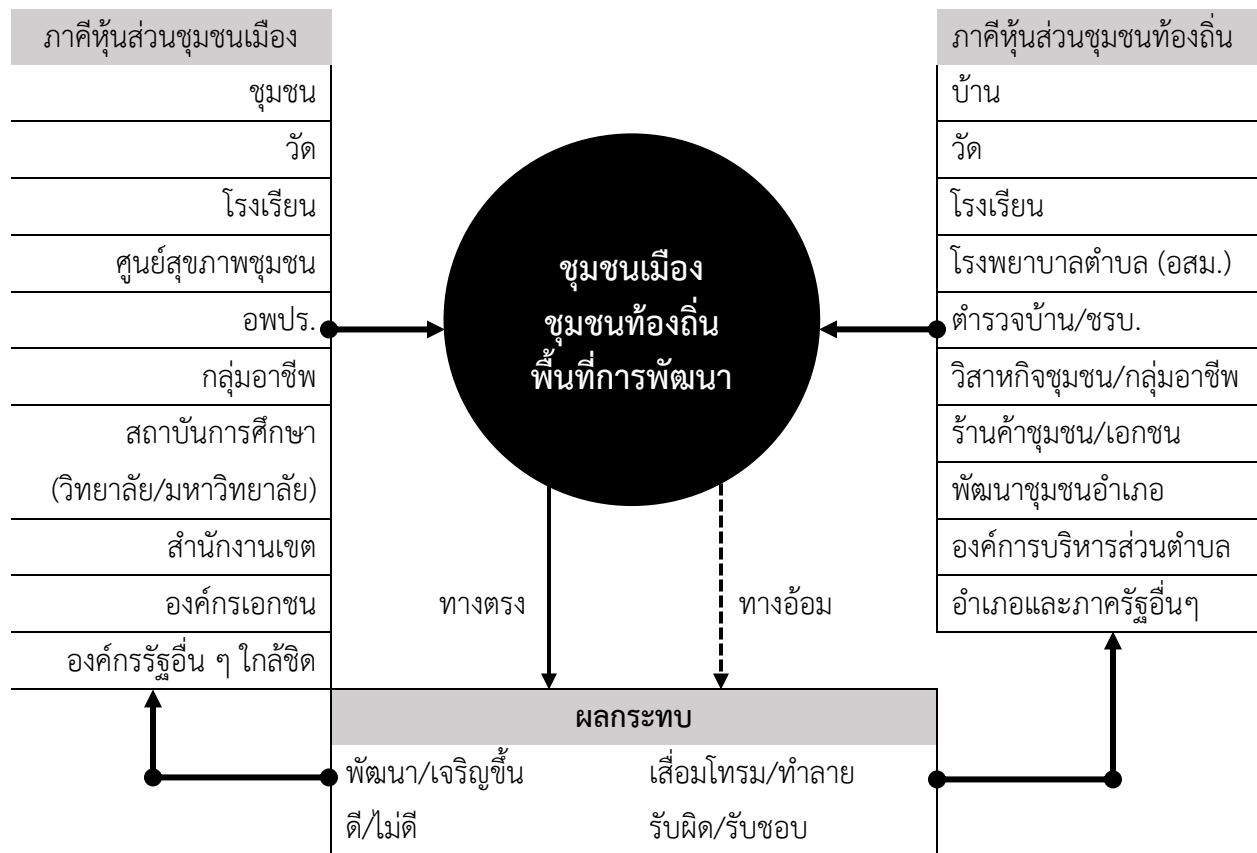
ภาคีหุ้นส่วนชุมชนเมือง

ชุมชน
วัด
โรงเรียน
ศูนย์สุขภาพชุมชน
อพปร.
กลุ่มอาชีพ
สถาบันการศึกษา
(วิทยาลัย/มหาวิทยาลัย)
สำนักงานเขต
องค์กรเอกชน
องค์กรรัฐอื่น ๆ ใกล้ชิด

ชุมชนเมือง
ชุมชนท้องถิ่น
พื้นที่การพัฒนา

ภาคีหุ้นส่วนชุมชนท้องถิ่น

บ้าน
วัด
โรงเรียน
โรงพยาบาลตำบล (อสม.)
ตำรวจบ้าน/ชรบ.
วิสาหกิจชุมชน/กลุ่มอาชีพ
ร้านค้าชุมชน/เอกชน
พัฒนาชุมชนอำเภอ
องค์การบริหารส่วนตำบล
อำเภอและภาครัฐอื่นๆ

ทางตรง
ทางอ้อม

ผลกระทบ

พัฒนา/เจริญขึ้น
ดี/ไม่ดี
เสื่อมโทรม/ทำลาย
รับผิด/รับชอบ